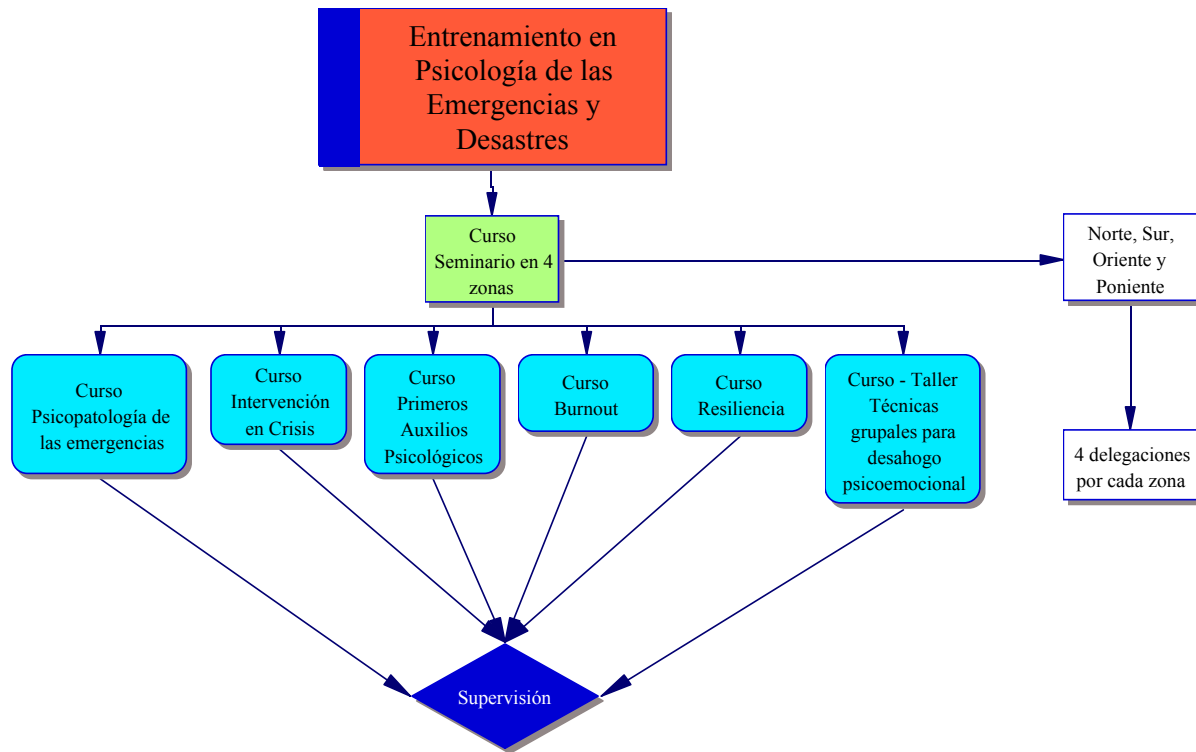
Entrenamiento en Psicología de las Emergencias y Desastres

Curso Seminario en 4 zonas

Norte, Sur, Oriente y Poniente

Curso Psicopatología de las emergencias

Curso Intervención en Crisis

Curso Primeros Auxilios Psicológicos

Curso Burnout

Curso Resiliencia

Curso - Taller Técnicas grupales para desahogo psicoemocional

4 delegaciones por cada zona

Supervisión